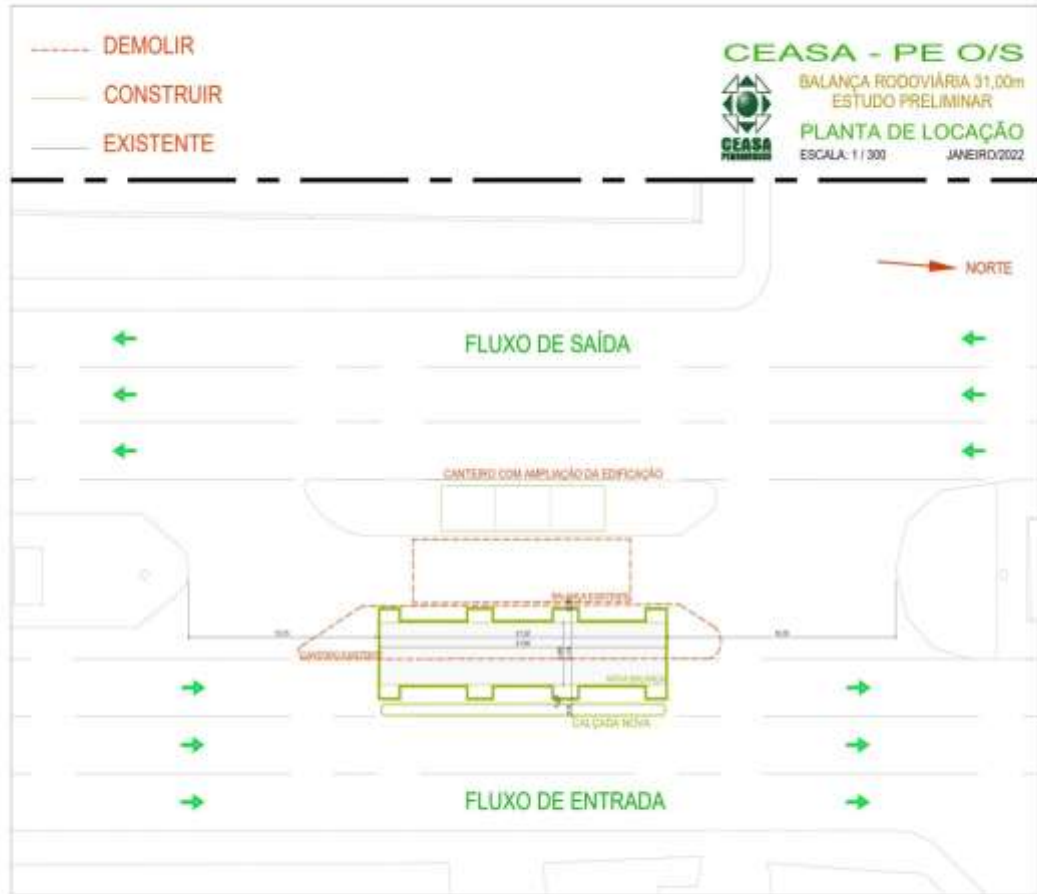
DEMOLIR
CONSTRUIR
EXISTENTE

CEASA - PE O/S
BALANÇA RODOVIÁRIA 31,00m
ESTUDO PRELIMINAR
PLANTA DE LOCAÇÃO
ESCALA: 1 / 300 JANEIRO/2022

CEASA
PERNAMBUCO

NORTE

FLUXO DE SAÍDA

CANTEIRO COM AMPLIAÇÃO DA EDIFICAÇÃO

BALANÇA EXISTENTE

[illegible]

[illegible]

NOVA BALANÇA

CALÇADA NOVA

FLUXO DE ENTRADA